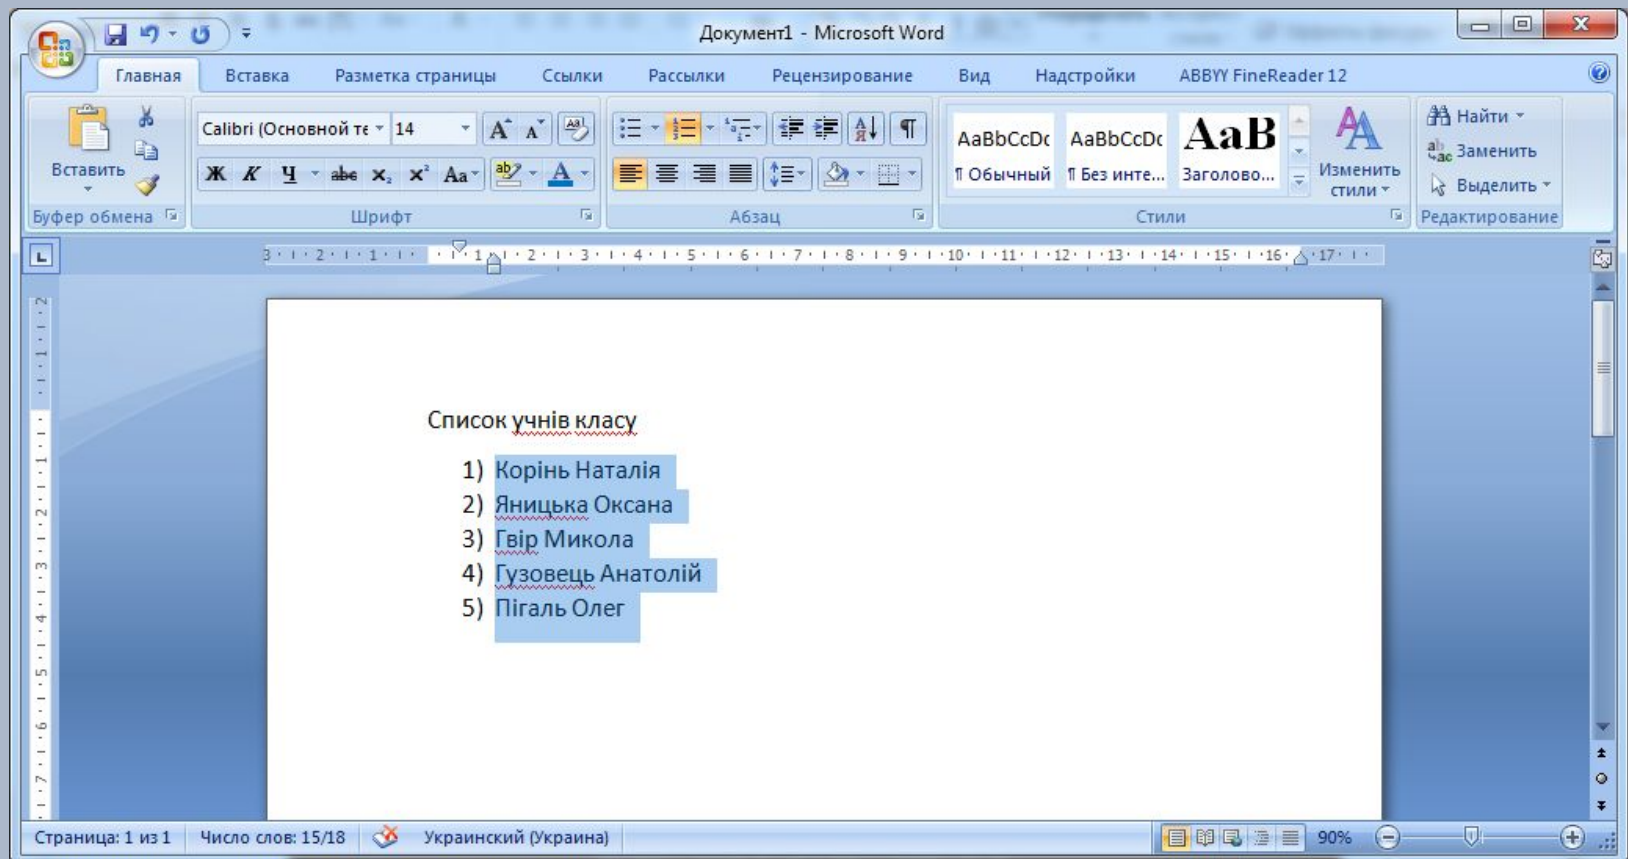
Документ1 - Microsoft Word

Главная Вставка Разметка страницы Ссылки Рассылки Рецензирование Вид Надстройки ABBYY FineReader 12

Вставить
Буфер обмена

Calibri (Основной те 14
Ж К Ч abe $x_2$ $x^2$ Aa
Шрифт

Абзац

AaBbCcDc ¶ Обычный
AaBbCcDc ¶ Без инте...
AaB Заголово...
Изменить стили
Стили

Найти
Заменить
Выделить
Редактирование

Список учнів класу

1) Корінь Наталія
2) Яницька Оксана
3) Гвір Микола
4) Гузовець Анатолій
5) Пігаль Олег

Страница: 1 из 1 Число слов: 15/18 Украинский (Украина) 90%